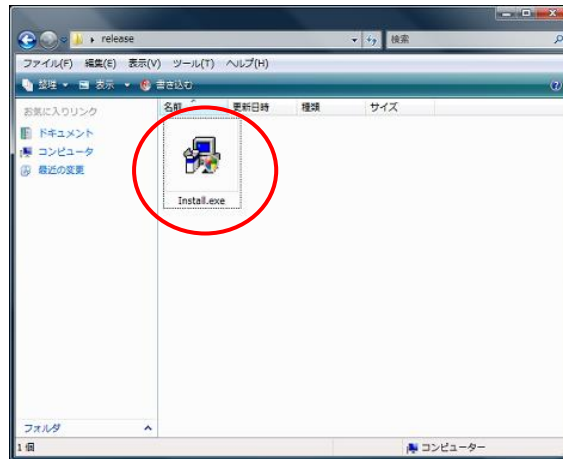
release
検索
ファイル(F) 編集(E) 表示(V) ツール(T) ヘルプ(H)
整理 ▾ 表示 ▾ 書き込む
お気に入りリンク
ドキュメント
コンピュータ
最近の変更
名前
更新日時
種類
サイズ
Install.exe
フォルダ
1 個
コンピューター